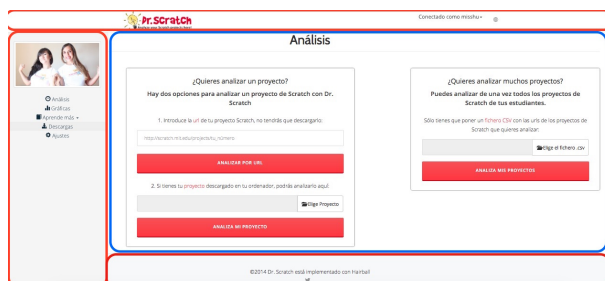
Dr. Scratch

Conectado como misshu

Análisis
Gráficos
Aprende más
Descargas
Ajustes

Análisis

¿Quieres analizar un proyecto?

Hay dos opciones para analizar un proyecto de Scratch con Dr. Scratch

1. Introduce la url de tu proyecto Scratch, no tendrás que descargarlo:

http://scratch.mit.edu/projects/tu_número

ANALIZAR POR URL

2. Si tienes tu proyecto descargado en tu ordenador, podrás analizarlo aquí:

Elige Proyecto

ANALIZA MI PROYECTO

¿Quieres analizar muchos proyectos?

Puedes analizar de una vez todos los proyectos de Scratch de tus estudiantes.

Sólo tienes que poner un fichero CSV con las urls de los proyectos de Scratch que quieres analizar:

Elige el fichero .csv

ANALIZA MIS PROYECTOS

©2014 Dr. Scratch está implementado con Hairball